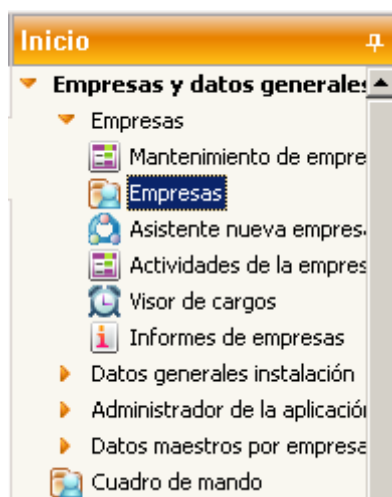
Inicio

Empresas y datos generales

Empresas

Mantenimiento de empre

Empresas

Asistente nueva empres

Actividades de la empres

Visor de cargos

Informes de empresas

Datos generales instalación

Administrador de la aplicación

Datos maestros por empresa

Cuadro de mando